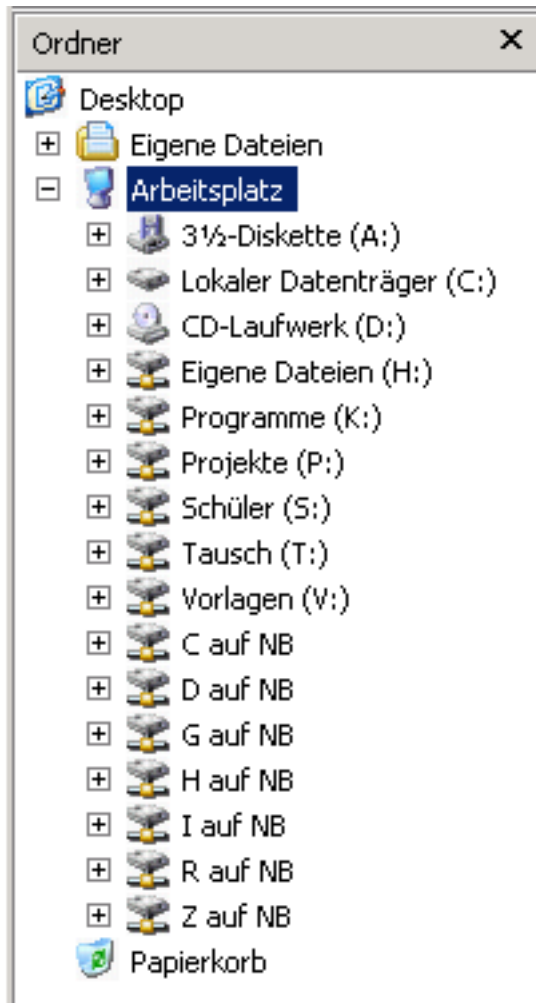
Ordner ×

Desktop
Eigene Dateien
Arbeitsplatz
3½-Diskette (A:)
Lokaler Datenträger (C:)
CD-Laufwerk (D:)
Eigene Dateien (H:)
Programme (K:)
Projekte (P:)
Schüler (S:)
Tausch (T:)
Vorlagen (V:)
C auf NB
D auf NB
G auf NB
H auf NB
I auf NB
R auf NB
Z auf NB
Papierkorb